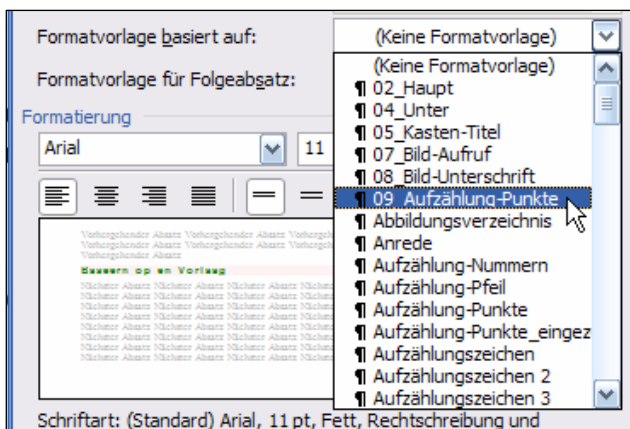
Formatvorlage basiert auf:

(Keine Formatvorlage)

Formatvorlage für Folgeabsatz:

Formatierung

Arial

11

(Keine Formatvorlage)
¶ 02_Haupt
¶ 04_Unter
¶ 05_Kasten-Titel
¶ 07_Bild-Aufruf
¶ 08_Bild-Unterschrift
¶ 09_Aufzählung-Punkte
¶ Abbildungsverzeichnis
¶ Anrede
¶ Aufzählung-Nummern
¶ Aufzählung-Pfeil
¶ Aufzählung-Punkte
¶ Aufzählung-Punkte_eingez
¶ Aufzählungszeichen
¶ Aufzählungszeichen 2
¶ Aufzählungszeichen 3

Vorhergehender Absatz Vorhergehender Absatz Vorhergehender Absatz Vorhergehender Absatz Vorhergehender Absatz

Bassern op en Vorlaag

Nächster Absatz Nächster Absatz Nächster Absatz Nächster Absatz Nächster Absatz Nächster Absatz Nächster Absatz Nächster Absatz Nächster Absatz Nächster Absatz Nächster Absatz Nächster Absatz Nächster Absatz Nächster Absatz Nächster Absatz Nächster Absatz Nächster Absatz Nächster Absatz Nächster Absatz Nächster Absatz

Schriftart: (Standard) Arial, 11 pt, Fett, Rechtschreibung und